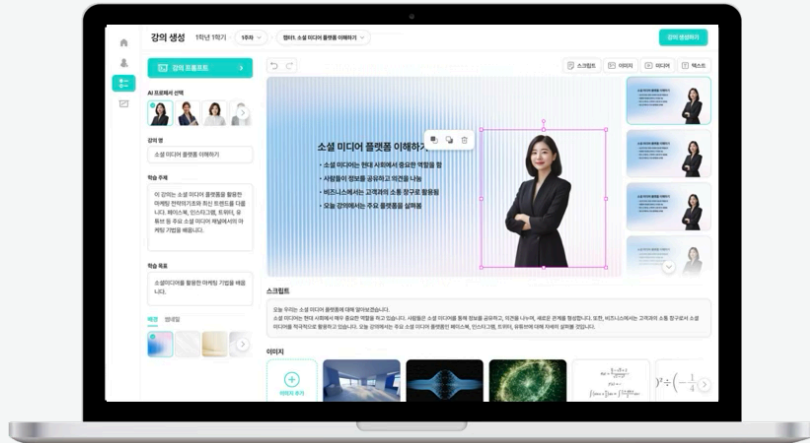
강의 생성 1학년 1학기 1주차 챕터. 소셜 미디어 플랫폼 이해하기

강의 생성하기

강의 프롬프트

AI 프로페서 선택

강의 명

소셜 미디어 플랫폼 이해하기

학습 주제

이 강의는 소셜 미디어 플랫폼을 활용한 마케팅 전략이기초와 최신 트렌드를 다룹니다. 페이스북, 인스타그램, 트위터, 유튜브 등 주요 소셜 미디어 채널에서의 마케팅 기법을 배웁니다.

학습 목표

소셜미디어를 활용한 마케팅 기법을 배웁니다.

배경 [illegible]

스크립트 이미지 미디어 텍스트

소셜 미디어 플랫폼 이해하기

• 소셜 미디어는 현대 사회에서 중요한 역할을 함
• 사람들이 정보를 공유하고 의견을 나눔
• 비즈니스에서는 고객과의 소통 창구로 활용됨
• 오늘 강의에서는 주요 플랫폼을 살펴봄

스크립트

오늘 우리는 소셜 미디어 플랫폼에 대해 알아보겠습니다.
소셜 미디어는 현대 사회에서 매우 중요한 역할을 하고 있습니다. 사람들은 소셜 미디어를 통해 정보를 공유하고, 의견을 나누며, 새로운 관계를 형성합니다. 또한, 비즈니스에서는 고객과의 소통 창구로서 소셜 미디어를 적극적으로 활용하고 있습니다. 오늘 강의에서는 주요 소셜 미디어 플랫폼인 페이스북, 인스타그램, 트위터, 유튜브에 대해 자세히 살펴볼 것입니다.

이미지

이미지 추가